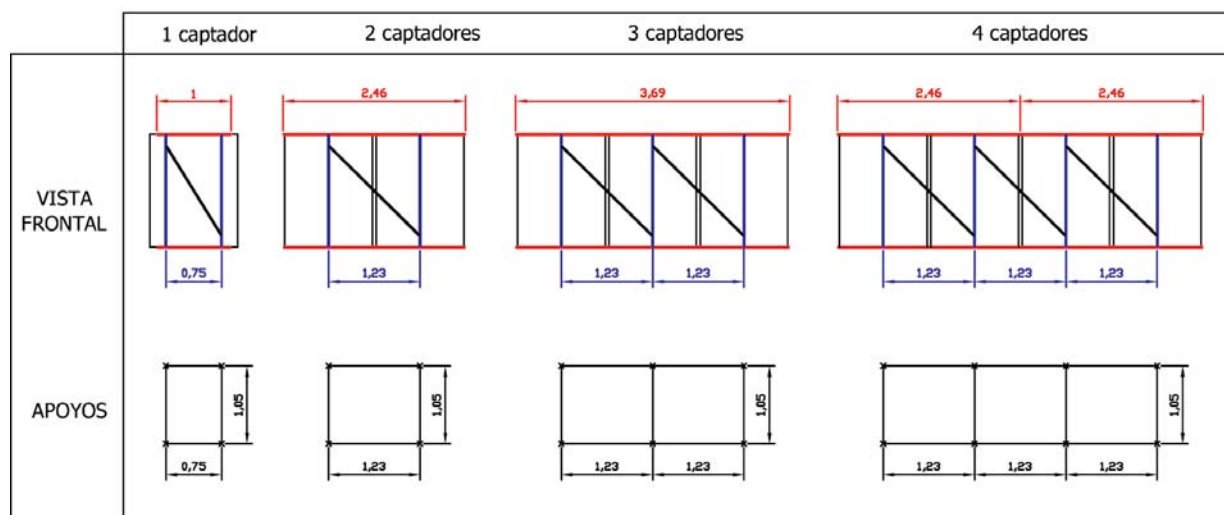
| | 1 captador | 2 captadores | 3 captadores | 4 captadores |
|---|---|---|---|---|
| VISTA FRONTAL | 1<br>0,75 | 2,46<br>1,23 | 3,69<br>1,23 1,23 | 2,46 2,46<br>1,23 1,23 1,23 |
| APOYOS | 1,05<br>0,75 | 1,05<br>1,23 | 1,05<br>1,23 1,23 | 1,05<br>1,23 1,23 1,23 |